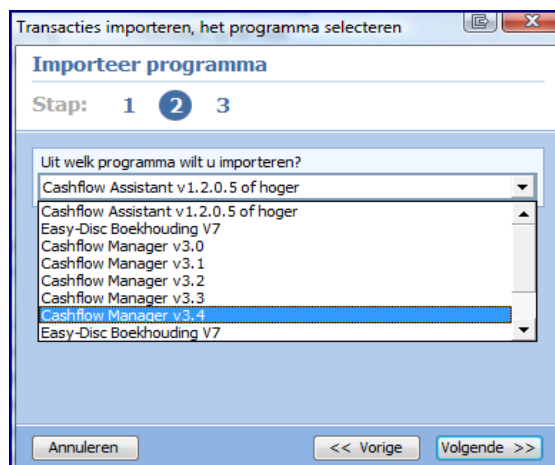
Transacties importeren, het programma selecteren

Importeer programma

Stap: 1 2 3

Uit welk programma wilt u importeren?

Cashflow Assistant v1.2.0.5 of hoger

Cashflow Assistant v1.2.0.5 of hoger
Easy-Disc Boekhouding V7
Cashflow Manager v3.0
Cashflow Manager v3.1
Cashflow Manager v3.2
Cashflow Manager v3.3
Cashflow Manager v3.4
Easy-Disc Boekhouding V7

Annuleren

<< Vorige

Volgende >>